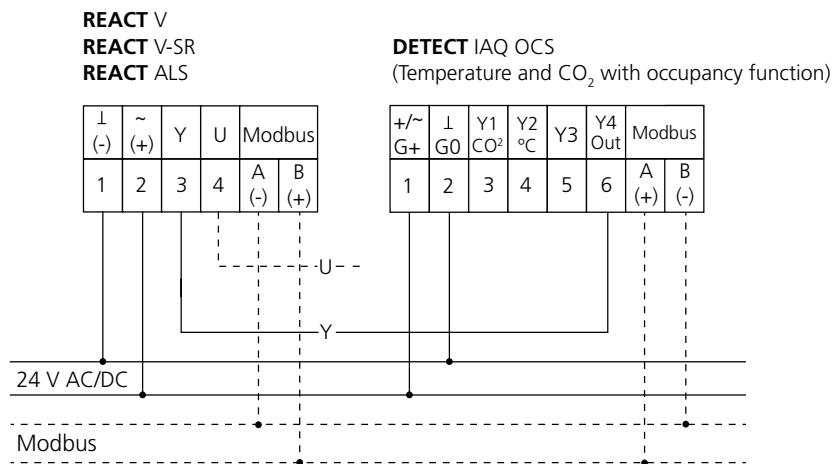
**REACT** V
**REACT** V-SR
**REACT** ALS

**DETECT** IAQ OCS
(Temperature and $CO_2$ with occupancy function)

| ⊥ (-) | ~ (+) | Y | U | Modbus A (-) | Modbus B (+) |
|---|---|---|---|---|---|
| 1 | 2 | 3 | 4 | A (-) | B (+) |

| +/~ G+ | ⊥ G0 | Y1 $CO^2$ | Y2 °C | Y3 | Y4 Out | Modbus A (+) | Modbus B (-) |
|---|---|---|---|---|---|---|---|
| 1 | 2 | 3 | 4 | 5 | 6 | A (+) | B (-) |

U

Y

24 V AC/DC

Modbus